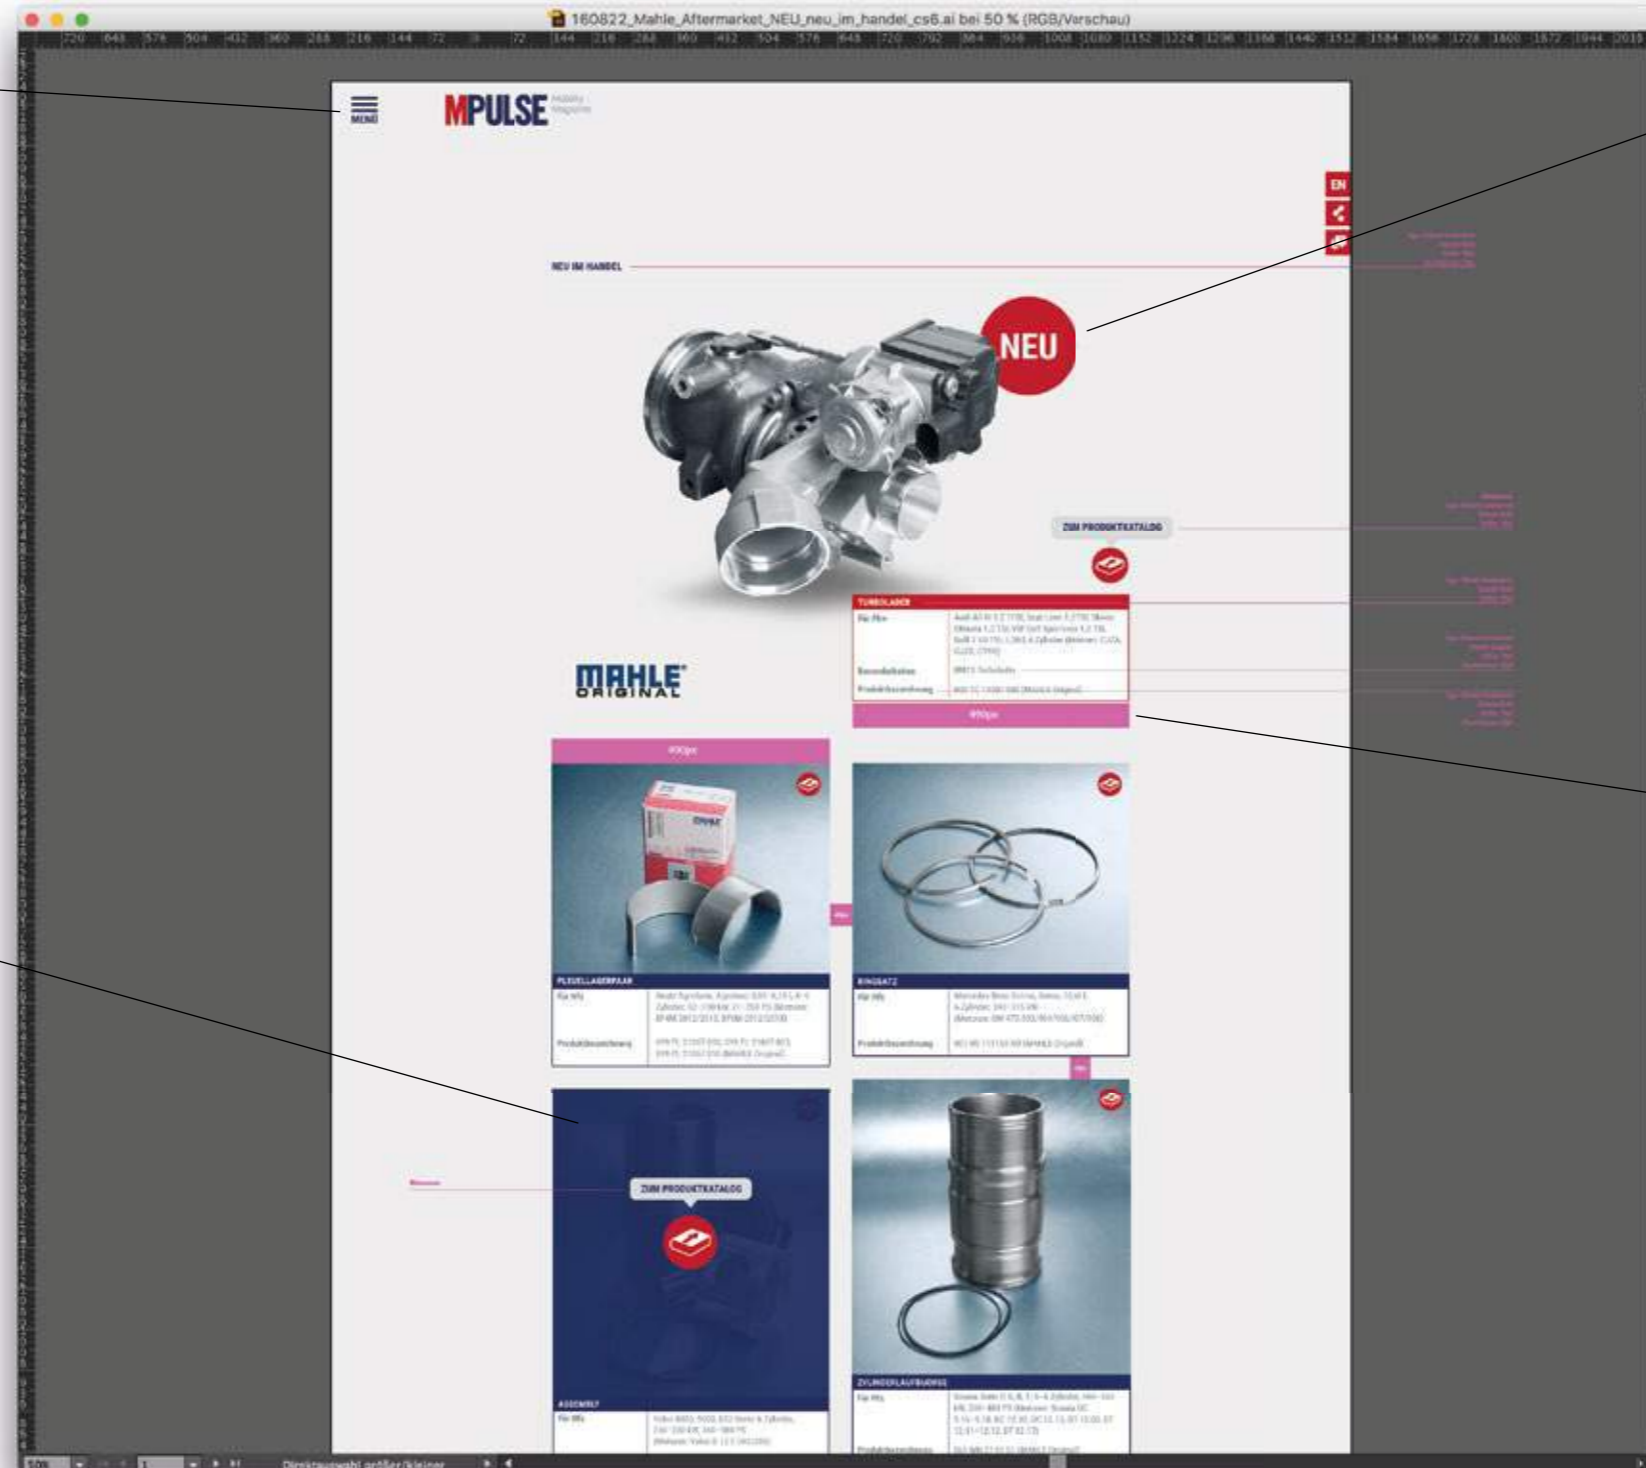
160822_Mahle_Aftermarket_NEU_neu_im_handel_cs6.ai bei 50 % (RGB/Vorschau)

MENÜ

MPULSE Mobility Magazine

EN

NEU IM HANDEL

NEU

ZUM PRODUKTKATALOG

TURBOLADER

Für Pkw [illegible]

Besonderheiten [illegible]

Produktbezeichnung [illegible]

MAHLE ORIGINAL

490px

490px

PLEUELLAGERPAAR

Für Nfz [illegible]

Produktbezeichnung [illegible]

RINGSATZ

Für Nfz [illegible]

Produktbezeichnung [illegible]

ZUM PRODUKTKATALOG

ASSEMBLY

Für Nfz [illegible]

ZYLINDERLAUFBUCHSE

Für Nfz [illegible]

Produktbezeichnung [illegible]

Direktauswahl größer/kleiner